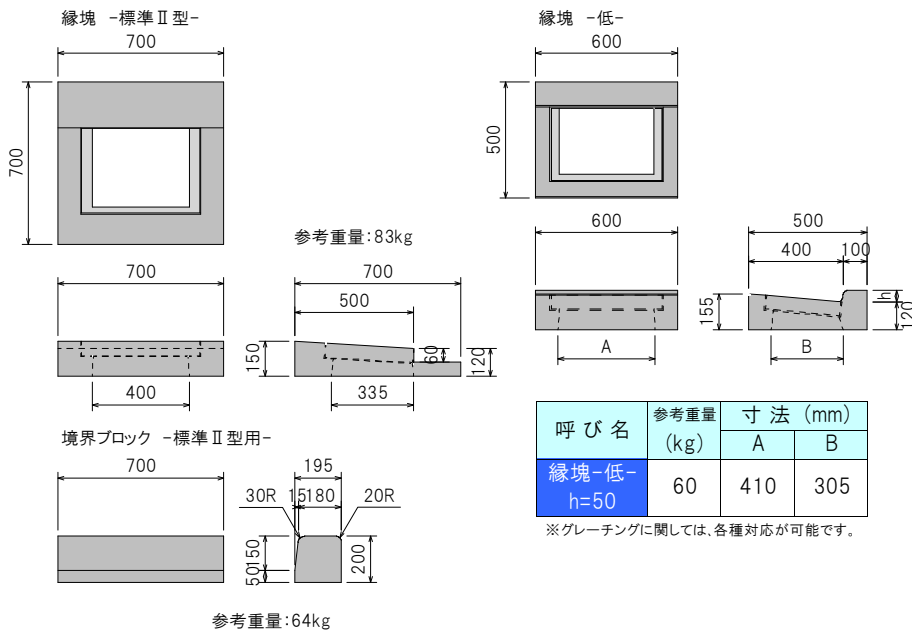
縁塊 -標準Ⅱ型-

700

700

参考重量:83kg

700

700

500

150

60

120

400

335

境界ブロック -標準Ⅱ型用-

700

195

30R 15 180 20R

50 150

200

参考重量:64kg

縁塊 -低-

600

500

600

500

400 100

155

h

120

A

B

| 呼 び 名 | 参考重量 (kg) | 寸 法 (mm) A | 寸 法 (mm) B |
|---|---|---|---|
| 縁塊-低- h=50 | 60 | 410 | 305 |

※グレーチングに関しては、各種対応が可能です。